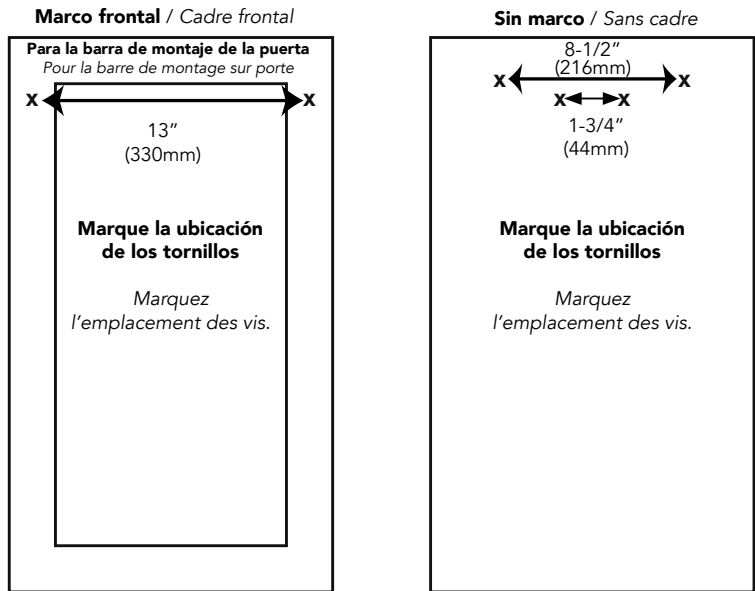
**Marco frontal** / *Cadre frontal*

**Para la barra de montaje de la puerta**
*Pour la barre de montage sur porte*

x x

13″
(330mm)

**Marque la ubicación de los tornillos**

*Marquez l'emplacement des vis.*

**Sin marco** / *Sans cadre*

8-1/2″
(216mm)

x x

x x

1-3/4″
(44mm)

**Marque la ubicación de los tornillos**

*Marquez l'emplacement des vis.*